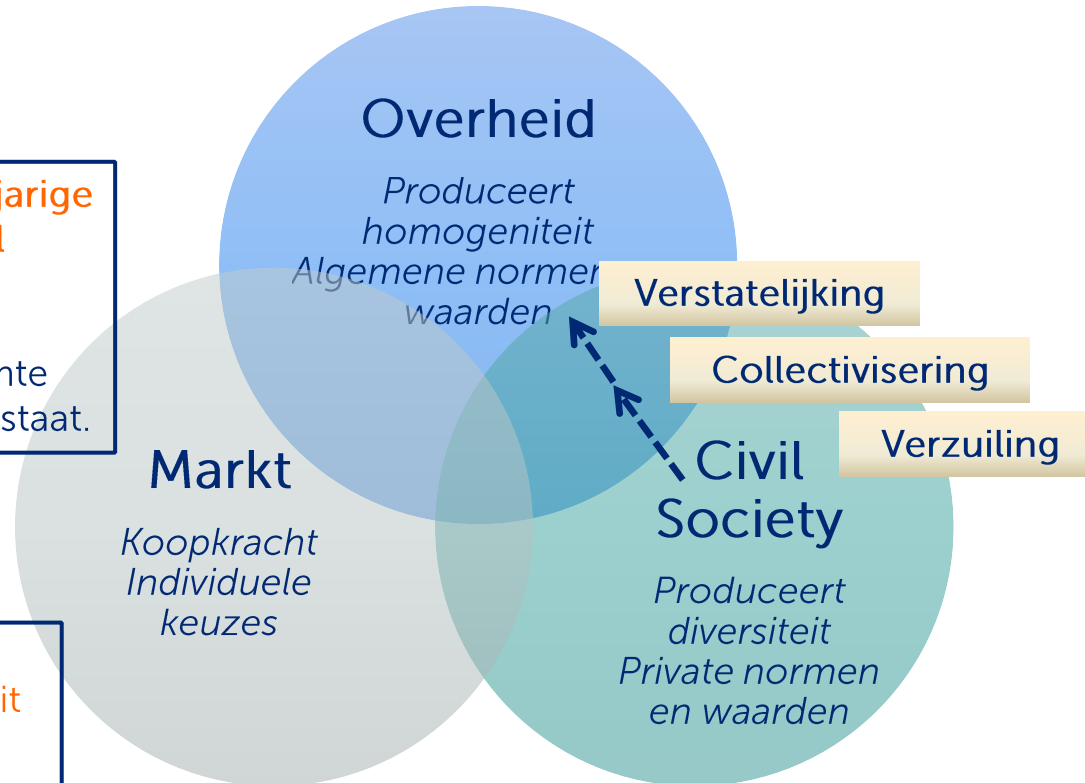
jarige
l

nte
staat.

it

Overheid

Produceert homogeniteit Algemene normen waarden

Verstatelijking

Collectivisering

Verzuiling

Markt

Koopkracht Individuele keuzes

Civil Society

Produceert diversiteit Private normen en waarden